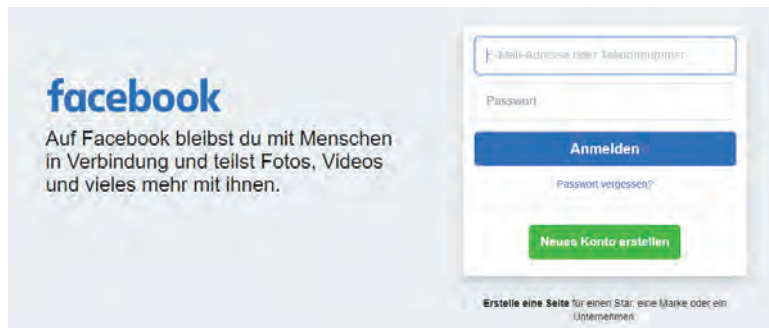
facebook

Auf Facebook bleibst du mit Menschen in Verbindung und teilst Fotos, Videos und vieles mehr mit ihnen.

E-Mail-Adresse oder Telefonnummer

Passwort

Anmelden

Passwort vergessen?

Neues Konto erstellen

Erstelle eine Seite für einen Star, eine Marke oder ein Unternehmen.